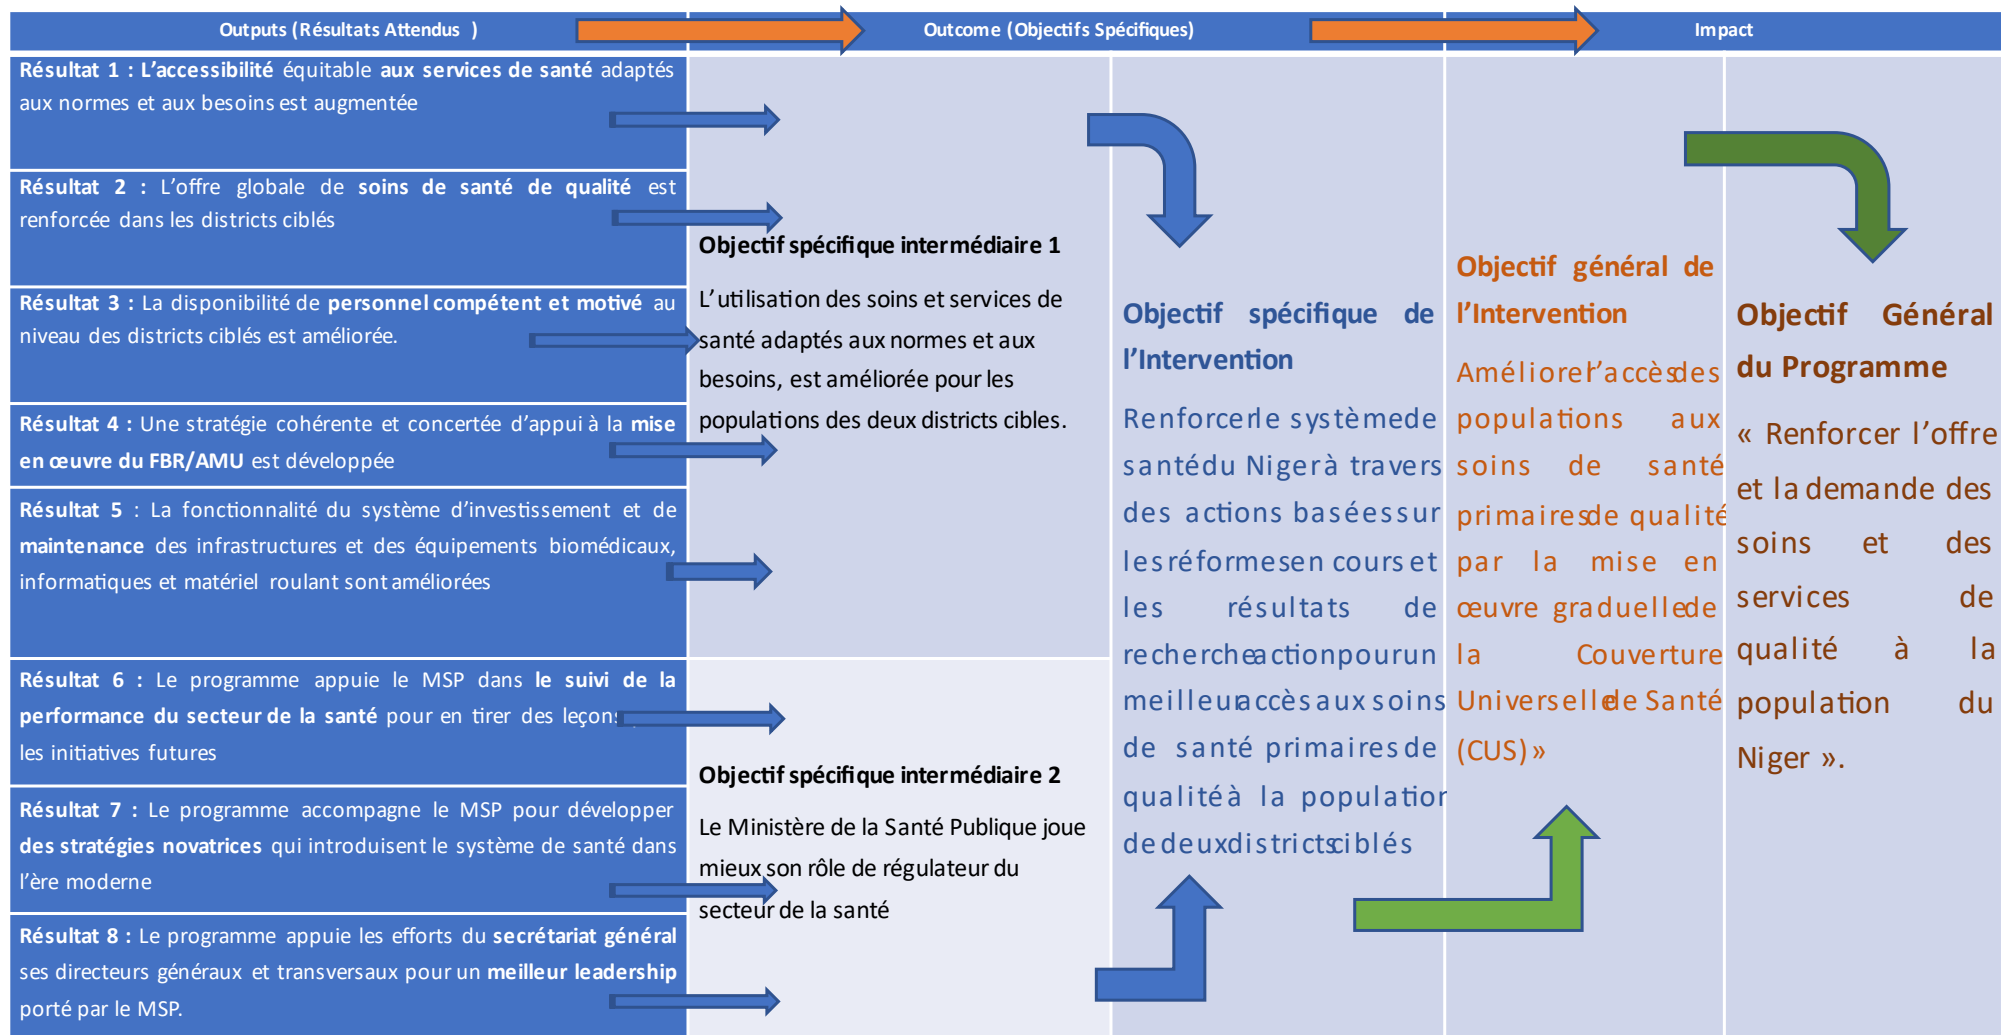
Outputs (Résultats Attendus )

Outcome (Objectifs Spécifiques)

Impact

Résultat 1 : L'accessibilité équitable aux services de santé adaptés aux normes et aux besoins est augmentée

Résultat 2 : L'offre globale de soins de santé de qualité est renforcée dans les districts ciblés

Résultat 3 : La disponibilité de personnel compétent et motivé au niveau des districts ciblés est améliorée.

Résultat 4 : Une stratégie cohérente et concertée d'appui à la mise en œuvre du FBR/AMU est développée

Résultat 5 : La fonctionnalité du système d'investissement et de maintenance des infrastructures et des équipements biomédicaux, informatiques et matériel roulant sont améliorées

Résultat 6 : Le programme appuie le MSP dans le suivi de la performance du secteur de la santé pour en tirer des leçons les initiatives futures

Résultat 7 : Le programme accompagne le MSP pour développer des stratégies novatrices qui introduisent le système de santé dans l'ère moderne

Résultat 8 : Le programme appuie les efforts du secrétariat général ses directeurs généraux et transversaux pour un meilleur leadership porté par le MSP.

Objectif spécifique intermédiaire 1

L'utilisation des soins et services de santé adaptés aux normes et aux besoins, est améliorée pour les populations des deux districts cibles.

Objectif spécifique intermédiaire 2

Le Ministère de la Santé Publique joue mieux son rôle de régulateur du secteur de la santé

Objectif spécifique de l'Intervention

Renforcer le système de santé du Niger à travers des actions basées sur les réformes en cours et les résultats de recherche action pour un meilleur accès aux soins de santé primaires de qualité à la population de deux districts ciblés

Objectif général de l'Intervention

Améliorer l'accès des populations aux soins de santé primaires de qualité par la mise en œuvre graduelle de la Couverture Universelle de Santé (CUS) »

Objectif Général du Programme

« Renforcer l'offre et la demande des soins et des services de qualité à la population du Niger ».